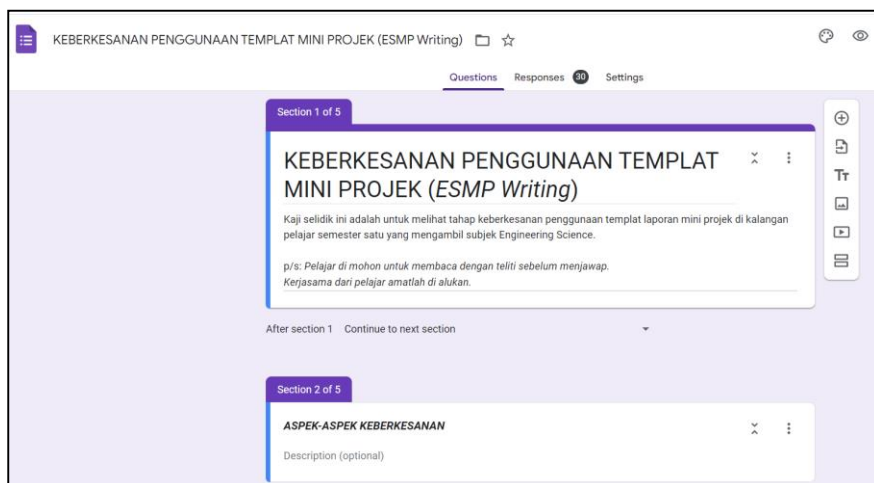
KEBERKESANAN PENGGUNAAN TEMPLAT MINI PROJEK (ESMP Writing)

Questions Responses 30 Settings

Section 1 of 5

KEBERKESANAN PENGGUNAAN TEMPLAT MINI PROJEK (*ESMP Writing*)

Kaji selidik ini adalah untuk melihat tahap keberkesanan penggunaan templat laporan mini projek di kalangan pelajar semester satu yang mengambil subjek Engineering Science.

*p/s: Pelajar di mohon untuk membaca dengan teliti sebelum menjawap.*
*Kerjasama dari pelajar amatlah di alukan.*

After section 1 Continue to next section

Section 2 of 5

***ASPEK-ASPEK KEBERKESANAN***

Description (optional)